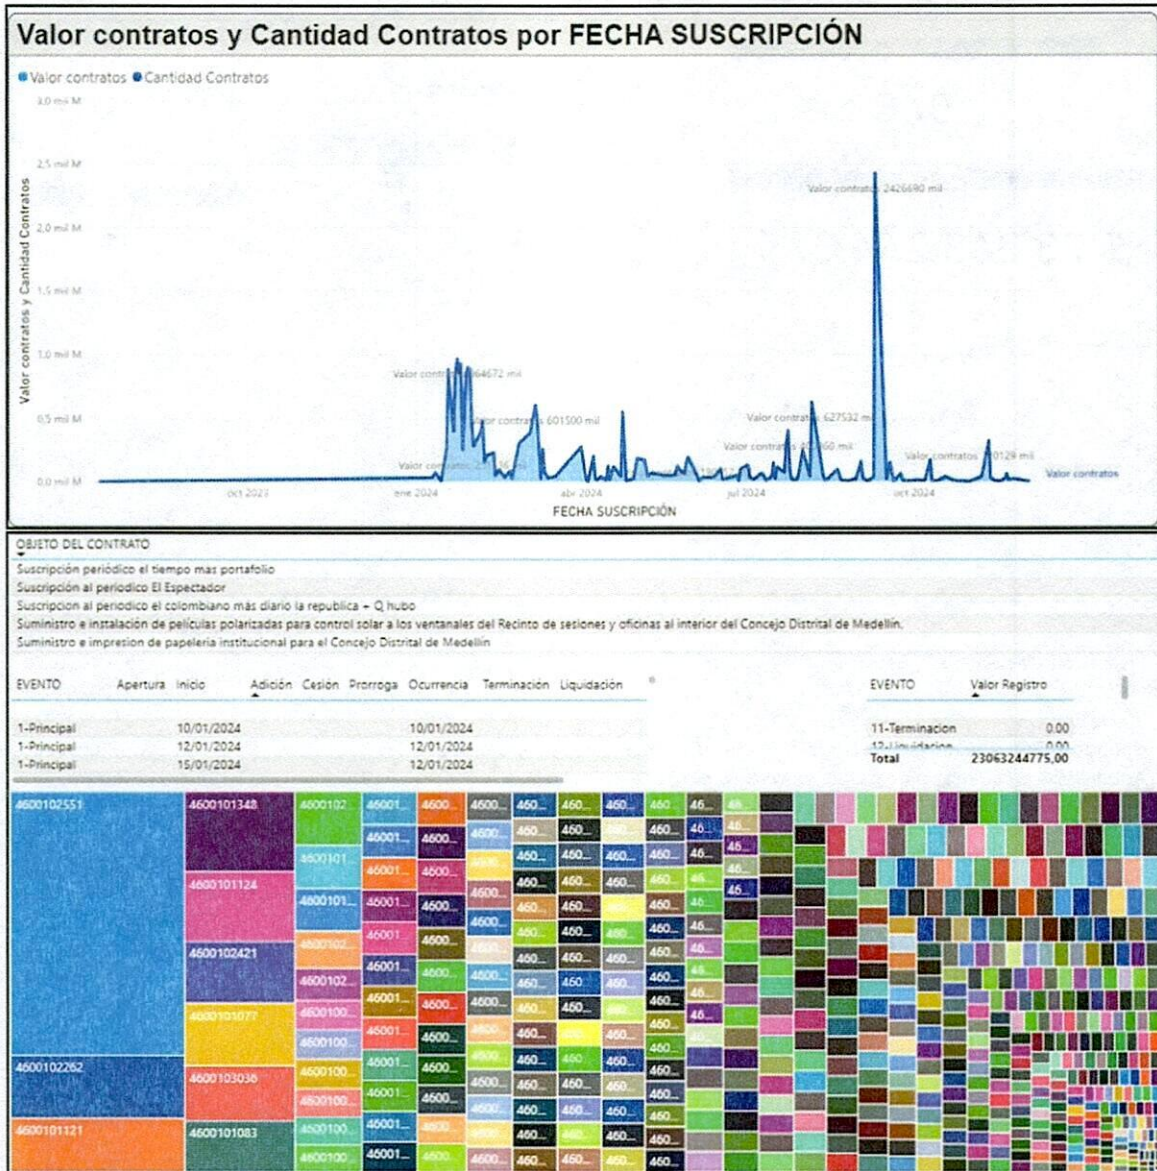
Valor contratos y Cantidad Contratos por FECHA SUSCRIPCIÓN

Valor contratos Cantidad Contratos

3,0 mil M
2,5 mil M
2,0 mil M
1,5 mil M
1,0 mil M
0,5 mil M
0,0 mil M

Valor contratos y Cantidad Contratos

Valor contratos 2426690 mil
Valor contra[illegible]64672 mil
Valor contratos 601500 mil
Valor contratos 627532 mil
Valor contratos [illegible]60 mil
Valor contratos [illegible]
Valor contratos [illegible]0129 mil
Valor contratos

oct 2023
ene 2024
abr 2024
jul 2024
oct 2024

FECHA SUSCRIPCIÓN

OBJETO DEL CONTRATO
Suscripción periódico el tiempo mas portafolio
Suscripción al periodico El Espectador
Suscripcion al periodico el colombiano más diario la republica + Q hubo
Suministro e instalación de películas polarizadas para control solar a los ventanales del Recinto de sesiones y oficinas al interior del Concejo Distrital de Medellín.
Suministro e impresion de papeleria institucional para el Concejo Distrital de Medellín

| EVENTO | Apertura | Inicio | Adición | Cesión | Prorroga | Ocurrencia | Terminación | Liquidación |
|---|---|---|---|---|---|---|---|---|
| 1-Principal | | 10/01/2024 | | | | 10/01/2024 | | |
| 1-Principal | | 12/01/2024 | | | | 12/01/2024 | | |
| 1-Principal | | 15/01/2024 | | | | 12/01/2024 | | |

| EVENTO | Valor Registro |
|---|---|
| 11-Terminacion | 0,00 |
| 12-Liquidacion | 0,00 |
| Total | 23063244775,00 |

4600102551
4600101348
4600101124
4600102421
4600101077
4600102262
4600103036
4600101121
4600101083
4600102...
4600101...
4600101...
4600102...
4600102...
4600100...
4600100...
4600100...
4600100...
4600100...
4600100...
46001...
4600...
4600...
460...
460...
46...
46...